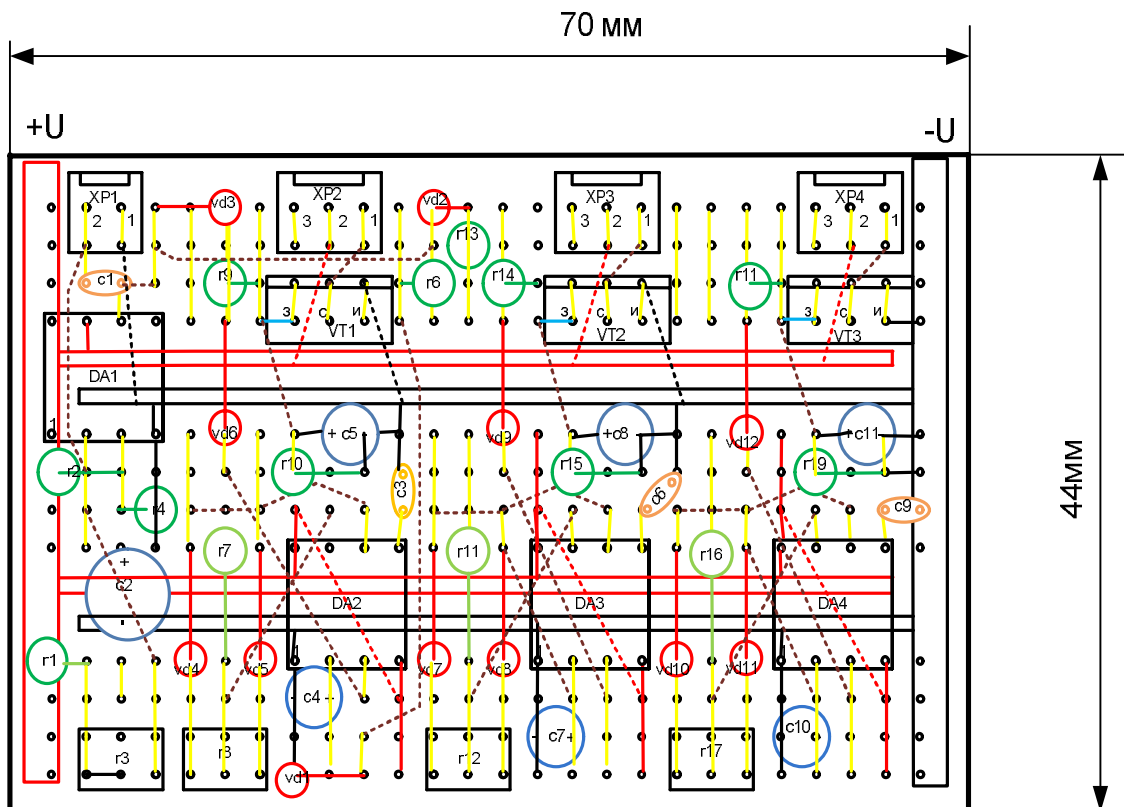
70 мм

+U

-U

44мм

XP1
2 1

vd3

XP2
3 2 1

vd2

r13

XP3
3 2 1

XP4
3 2 1

c1

r9

з с и
VT1

r6

r14

з с и
VT2

r11

з с и
VT3

DA1

1

vd6

+ c5

vd9

+c8

vd12

+c11

r2

r10

c3

r15

c6

r19

c9

r4

r7

r11

r16

+
c2
-

DA2

DA3

DA4

r1

vd4

vd5

vd7

vd8

vd10

vd11

c4

c7

c10

r3

r8

r12

r17

vd1